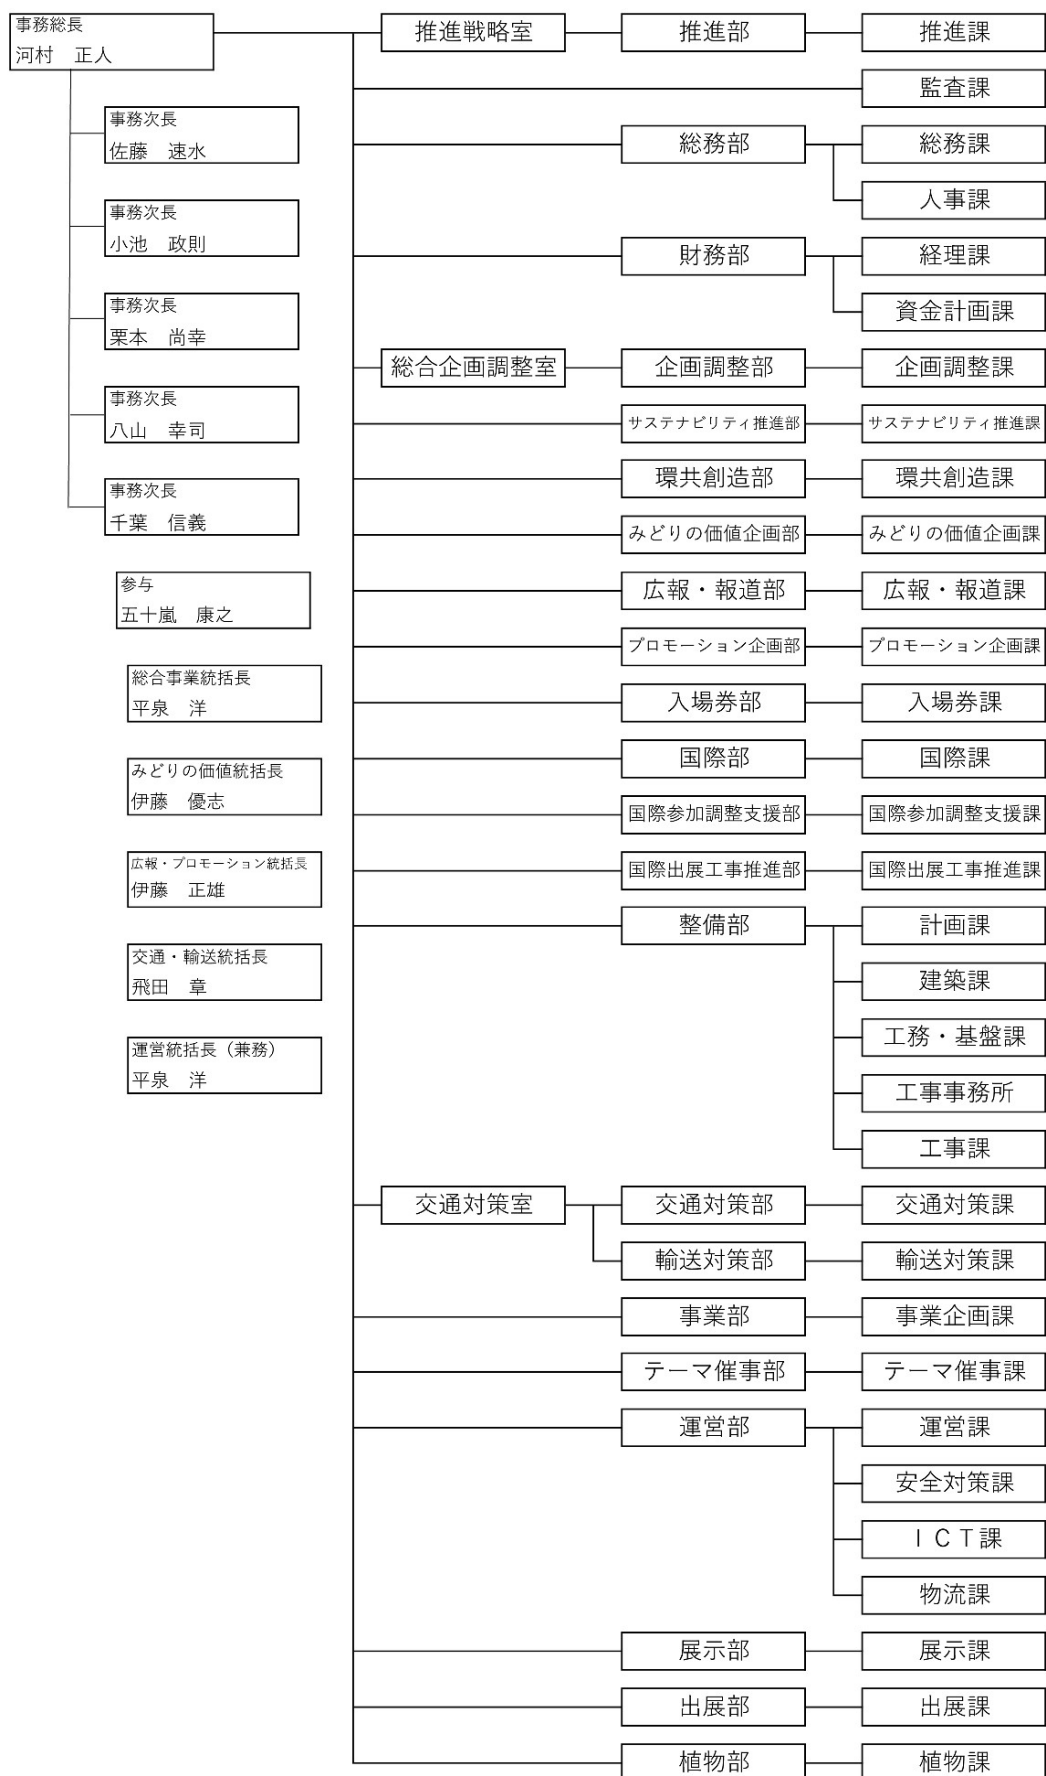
事務総長
河村　正人

事務次長
佐藤　速水

事務次長
小池　政則

事務次長
栗本　尚幸

事務次長
八山　幸司

事務次長
千葉　信義

参与
五十嵐　康之

総合事業統括長
平泉　洋

みどりの価値統括長
伊藤　優志

広報・プロモーション統括長
伊藤　正雄

交通・輸送統括長
飛田　章

運営統括長（兼務）
平泉　洋

推進戦略室
推進部
推進課
監査課
総務部
総務課
人事課
財務部
経理課
資金計画課
総合企画調整室
企画調整部
企画調整課
サステナビリティ推進部
サステナビリティ推進課
環共創造部
環共創造課
みどりの価値企画部
みどりの価値企画課
広報・報道部
広報・報道課
プロモーション企画部
プロモーション企画課
入場券部
入場券課
国際部
国際課
国際参加調整支援部
国際参加調整支援課
国際出展工事推進部
国際出展工事推進課
整備部
計画課
建築課
工務・基盤課
工事事務所
工事課
交通対策室
交通対策部
交通対策課
輸送対策部
輸送対策課
事業部
事業企画課
テーマ催事部
テーマ催事課
運営部
運営課
安全対策課
ＩＣＴ課
物流課
展示部
展示課
出展部
出展課
植物部
植物課